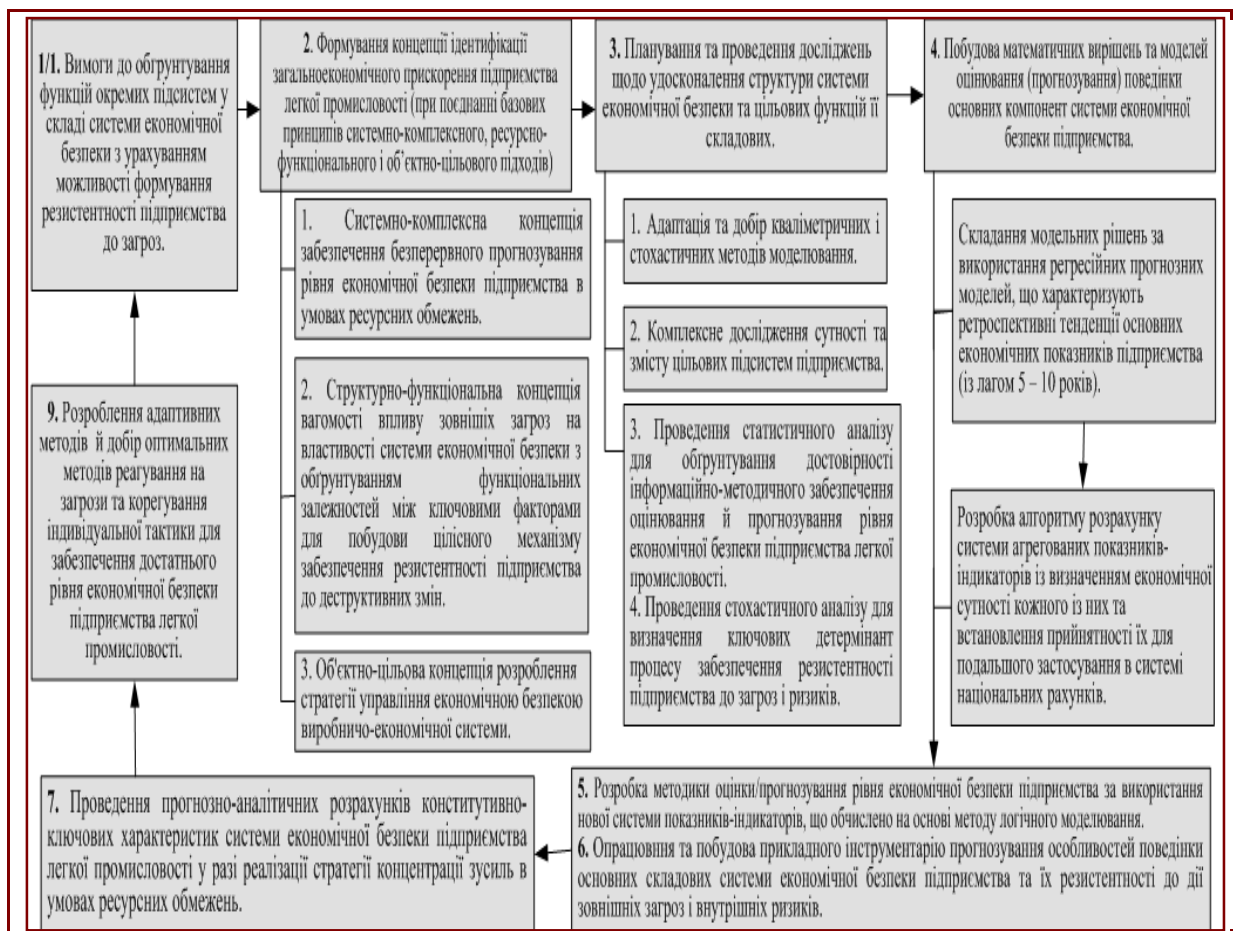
**1/1.** Вимоги до обґрунтування функцій окремих підсистем у складі системи економічної безпеки з урахуванням можливості формування резистентності підприємства до загроз.

**2.** Формування концепції ідентифікації загальноекономічного прискорення підприємства легкої промисловості (при поєднанні базових принципів системно-комплексного, ресурсно-функціонального і об'єктно-цільового підходів)

1. Системно-комплексна концепція забезпечення безперервного прогнозування рівня економічної безпеки підприємства в умовах ресурсних обмежень.

2. Структурно-функціональна концепція вагомості впливу зовнішніх загроз на властивості системи економічної безпеки з обґрунтуванням функціональних залежностей між ключовими факторами для побудови цілісного механізму забезпечення резистентності підприємства до деструктивних змін.

3. Об'єктно-цільова концепція розроблення стратегії управління економічною безпекою виробничо-економічної системи.

**3.** Планування та проведення досліджень щодо удосконалення структури системи економічної безпеки та цільових функцій її складових.

1. Адаптація та добір кваліметричних і стохастичних методів моделювання.

2. Комплексне дослідження сутності та змісту цільових підсистем підприємства.

3. Проведення статистичного аналізу для обґрунтування достовірності інформаційно-методичного забезпечення оцінювання й прогнозування рівня економічної безпеки підприємства легкої промисловості.
4. Проведення стохастичного аналізу для визначення ключових детермінант процесу забезпечення резистентності підприємства до загроз і ризиків.

**4.** Побудова математичних вирішень та моделей оцінювання (прогнозування) поведінки основних компонент системи економічної безпеки підприємства.

Складання модельних рішень за використання регресійних прогнозних моделей, що характеризують ретроспективні тенденції основних економічних показників підприємства (із лагом 5 – 10 років).

Розробка алгоритму розрахунку системи агрегованих показників-індикаторів із визначенням економічної сутності кожного із них та встановлення прийнятності їх для подальшого застосування в системі національних рахунків.

**9.** Розроблення адаптивних методів й добір оптимальних методів реагування на загрози та корегування індивідуальної тактики для забезпечення достатнього рівня економічної безпеки підприємства легкої промисловості.

**5.** Розробка методики оцінки/прогнозування рівня економічної безпеки підприємства за використання нової системи показників-індикаторів, що обчислено на основі методу логічного моделювання.
**6.** Опрацювння та побудова прикладного інструментарію прогнозування особливостей поведінки основних складових системи економічної безпеки підприємства та їх резистентності до дії зовнішніх загроз і внутрішніх ризиків.

**7.** Проведення прогнозно-аналітичних розрахунків конститутивно-ключових характеристик системи економічної безпеки підприємства легкої промисловості у разі реалізації стратегії концентрації зусиль в умовах ресурсних обмежень.